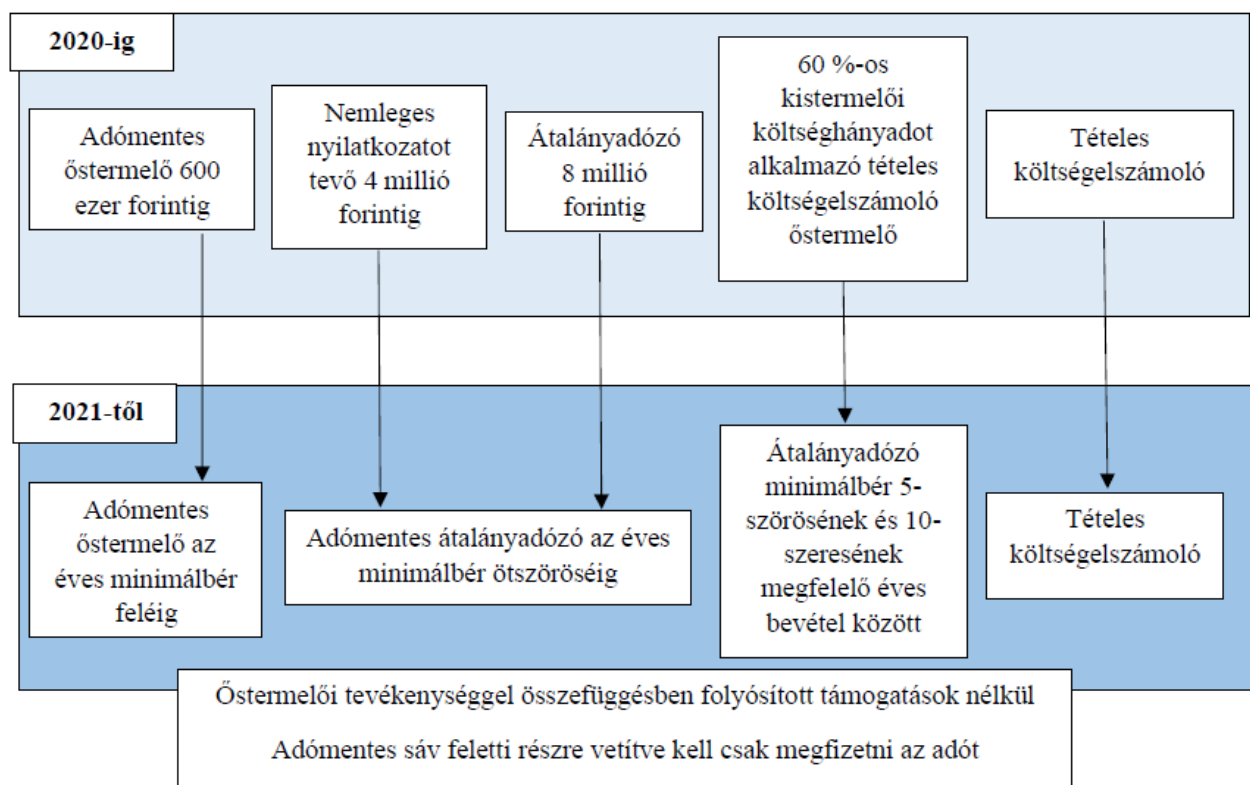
2020-ig

Adómentes őstermelő 600 ezer forintig

Nemleges nyilatkozatot tevő 4 millió forintig

Átalányadózó 8 millió forintig

60 %-os kistermelői költséghányadot alkalmazó tételes költségelszámoló őstermelő

Tételes költségelszámoló

2021-től

Adómentes őstermelő az éves minimálbér feléig

Adómentes átalányadózó az éves minimálbér ötszöröséig

Átalányadózó minimálbér 5-szörösének és 10-szeresének megfelelő éves bevétel között

Tételes költségelszámoló

Őstermelői tevékenységgel összefüggésben folyósított támogatások nélkül

Adómentes sáv feletti részre vetítve kell csak megfizetni az adót